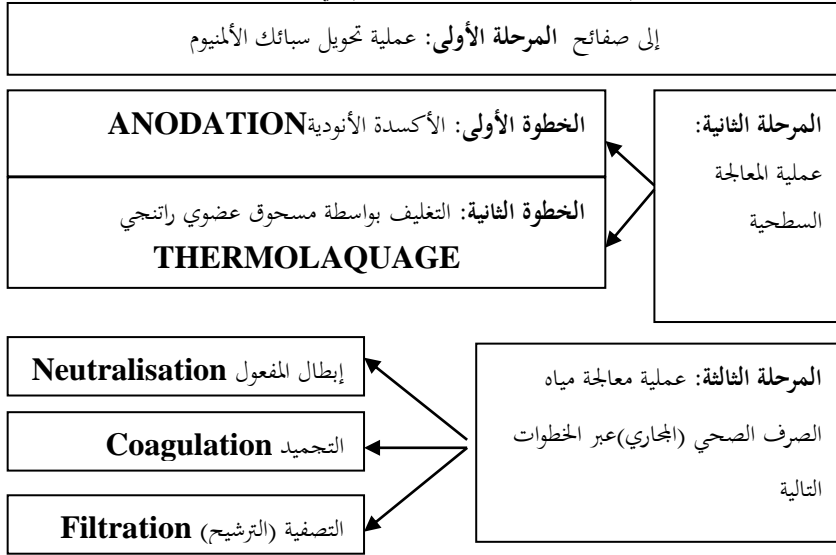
المرحلة الأولى: عملية تحويل سبائك الألمنيوم إلى صفائح

المرحلة الثانية: عملية المعالجة السطحية

الخطوة الأولى: الأكسدة الأنودية ANODATION

الخطوة الثانية: التغليف بواسطة مسحوق عضوي راتنجي THERMOLAQUAGE

المرحلة الثالثة: عملية معالجة مياه الصرف الصحي (المجاري) عبر الخطوات التالية

إبطال المفعول Neutralisation

التجميد Coagulation

التصفية (الترشيح) Filtration